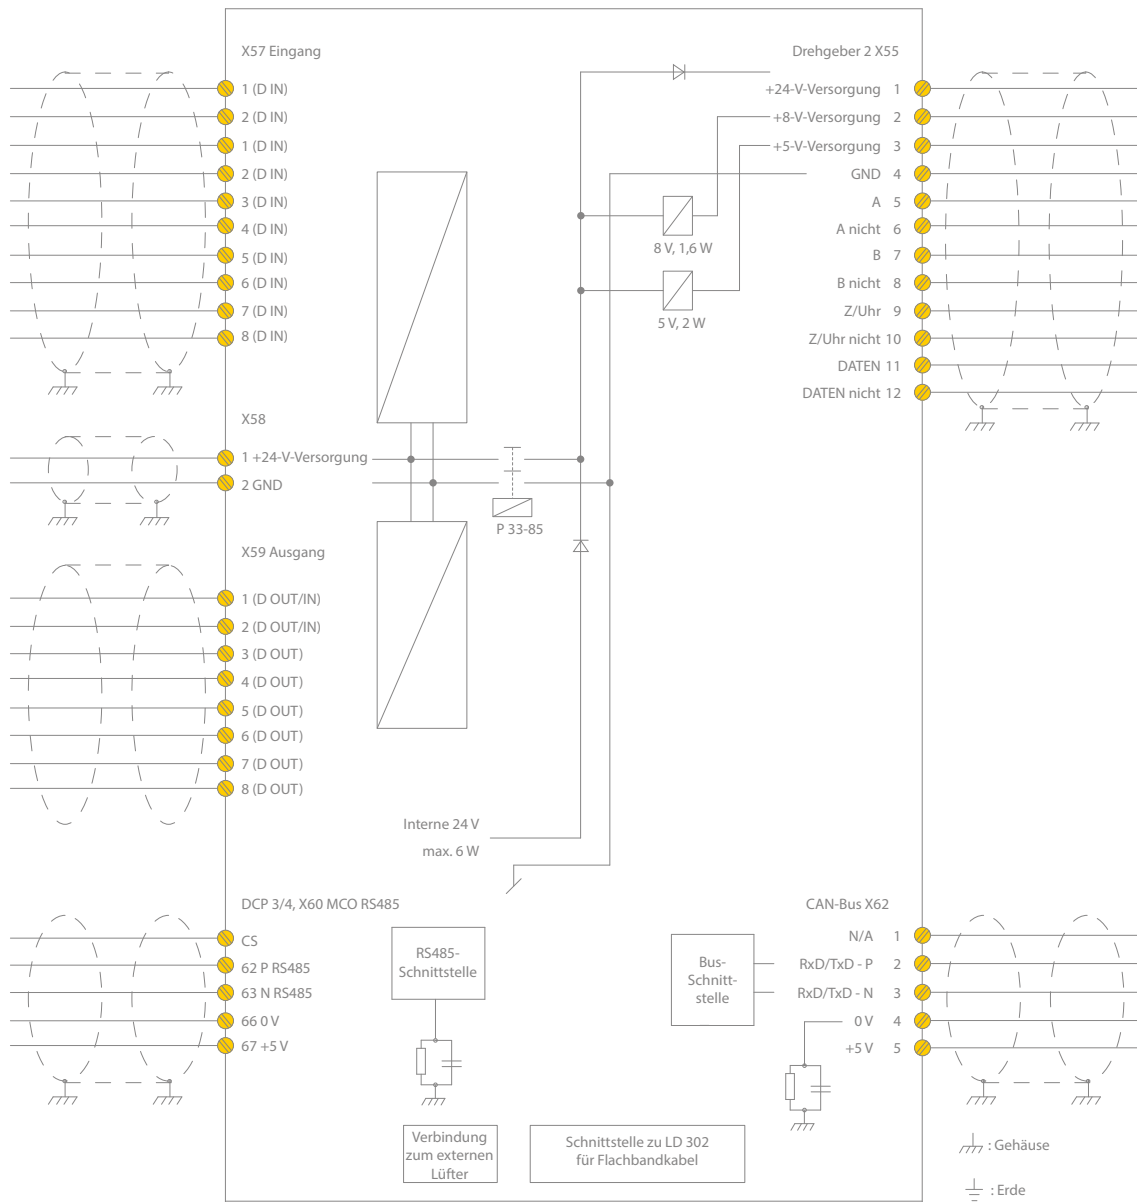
X57 Eingang
1 (D IN)
2 (D IN)
1 (D IN)
2 (D IN)
3 (D IN)
4 (D IN)
5 (D IN)
6 (D IN)
7 (D IN)
8 (D IN)

X58
1 +24-V-Versorgung
2 GND

X59 Ausgang
1 (D OUT/IN)
2 (D OUT/IN)
3 (D OUT)
4 (D OUT)
5 (D OUT)
6 (D OUT)
7 (D OUT)
8 (D OUT)

DCP 3/4, X60 MCO RS485
CS
62 P RS485
63 N RS485
66 0 V
67 +5 V

Drehgeber 2 X55
+24-V-Versorgung 1
+8-V-Versorgung 2
+5-V-Versorgung 3
GND 4
A 5
A nicht 6
B 7
B nicht 8
Z/Uhr 9
Z/Uhr nicht 10
DATEN 11
DATEN nicht 12

8 V, 1,6 W
5 V, 2 W
P 33-85

Interne 24 V
max. 6 W

CAN-Bus X62
N/A 1
RxD/TxD - P 2
RxD/TxD - N 3
0 V 4
+5 V 5

RS485-Schnittstelle
Bus-Schnittstelle

Verbindung zum externen Lüfter
Schnittstelle zu LD 302 für Flachbandkabel

: Gehäuse
: Erde